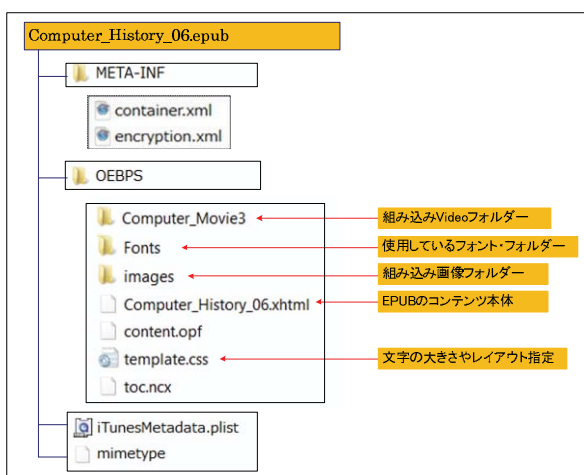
Computer_History_06.epub

META-INF

container.xml

encryption.xml

OEBPS

Computer_Movie3

組み込みVideoフォルダー

Fonts

使用しているフォント・フォルダー

images

組み込み画像フォルダー

Computer_History_06.xhtml

EPUBのコンテンツ本体

content.opf

template.css

文字の大きさやレイアウト指定

toc.ncx

iTunesMetadata.plist

mimetype